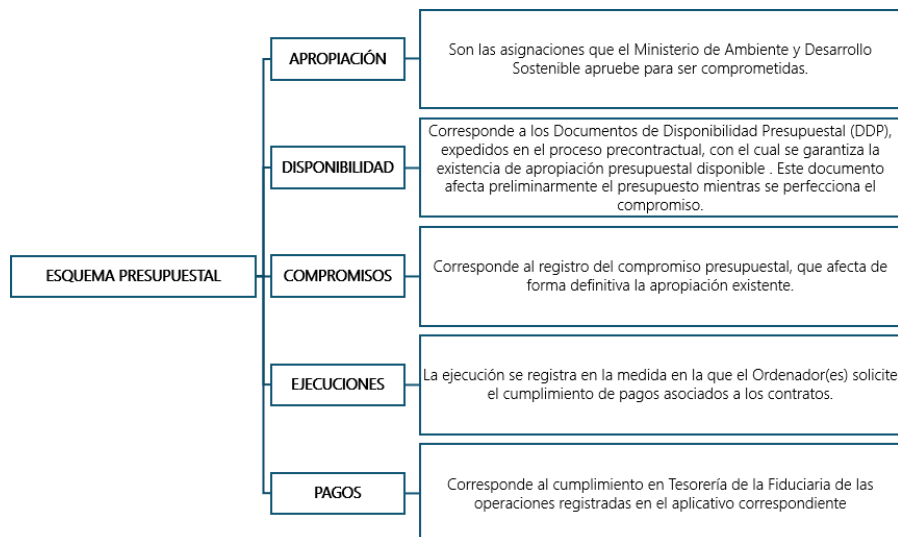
ESQUEMA PRESUPUESTAL

APROPIACIÓN

Son las asignaciones que el Ministerio de Ambiente y Desarrollo Sostenible apruebe para ser comprometidas.

DISPONIBILIDAD

Corresponde a los Documentos de Disponibilidad Presupuestal (DDP), expedidos en el proceso precontractual, con el cual se garantiza la existencia de apropiación presupuestal disponible . Este documento afecta preliminarmente el presupuesto mientras se perfecciona el compromiso.

COMPROMISOS

Corresponde al registro del compromiso presupuestal, que afecta de forma definitiva la apropiación existente.

EJECUCIONES

La ejecución se registra en la medida en la que el Ordenador(es) solicite el cumplimiento de pagos asociados a los contratos.

PAGOS

Corresponde al cumplimiento en Tesorería de la Fiduciaria de las operaciones registradas en el aplicativo correspondiente